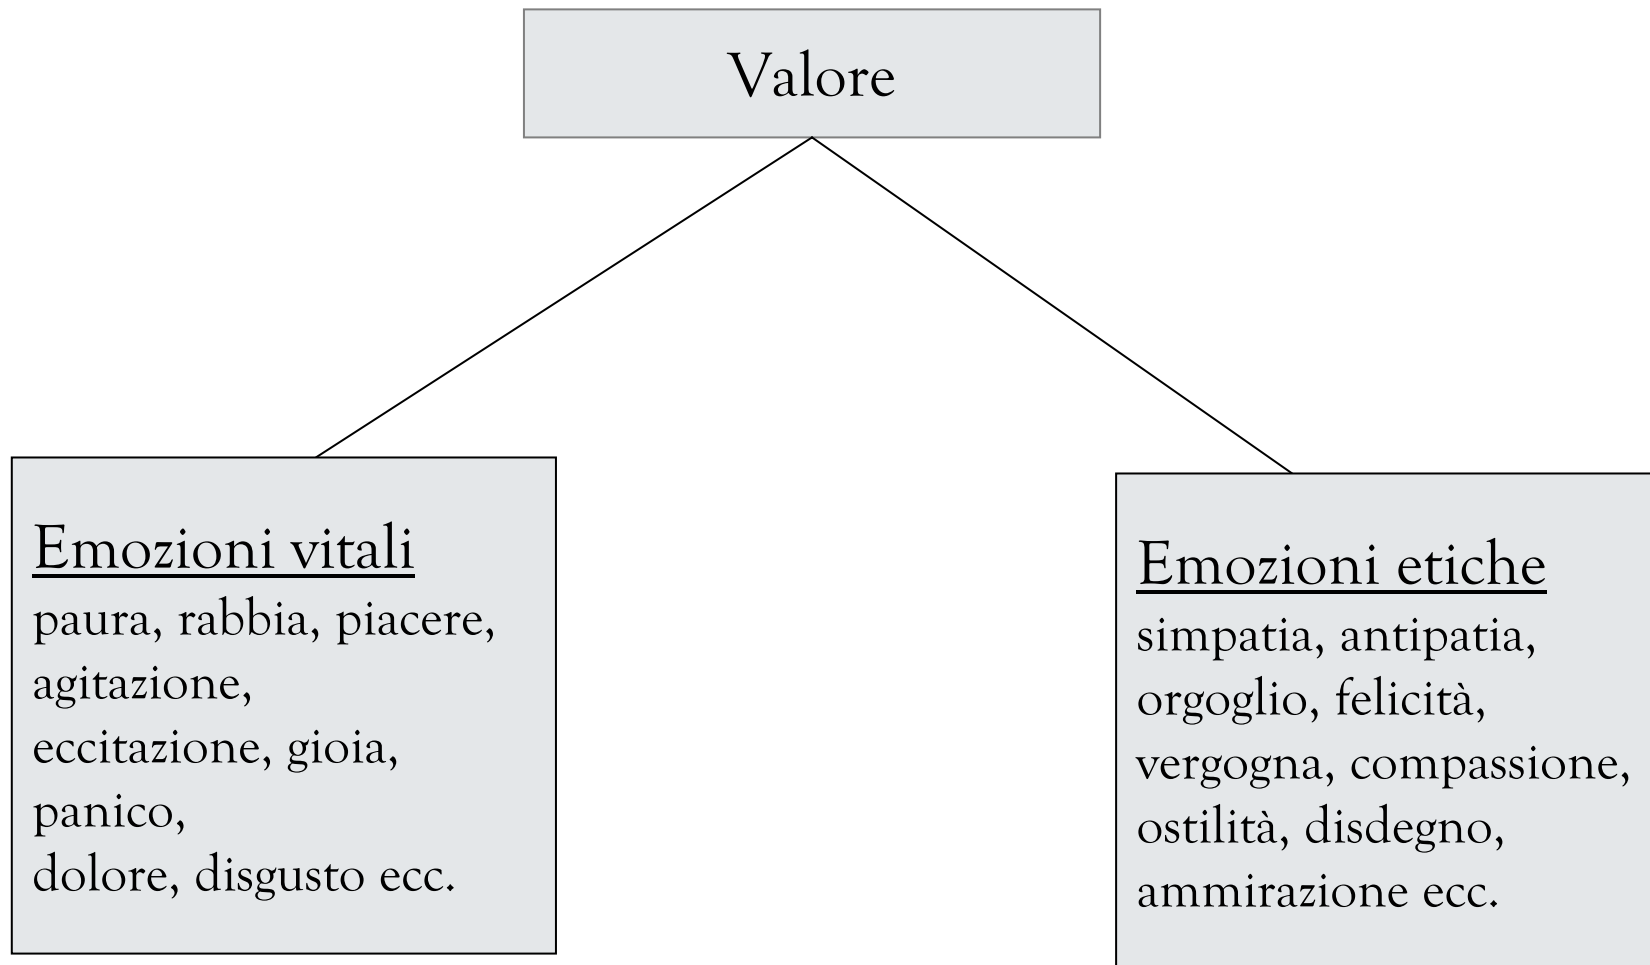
Valore

Emozioni vitali
paura, rabbia, piacere, agitazione, eccitazione, gioia, panico, dolore, disgusto ecc.

Emozioni etiche
simpatia, antipatia, orgoglio, felicità, vergogna, compassione, ostilità, disdegno, ammirazione ecc.